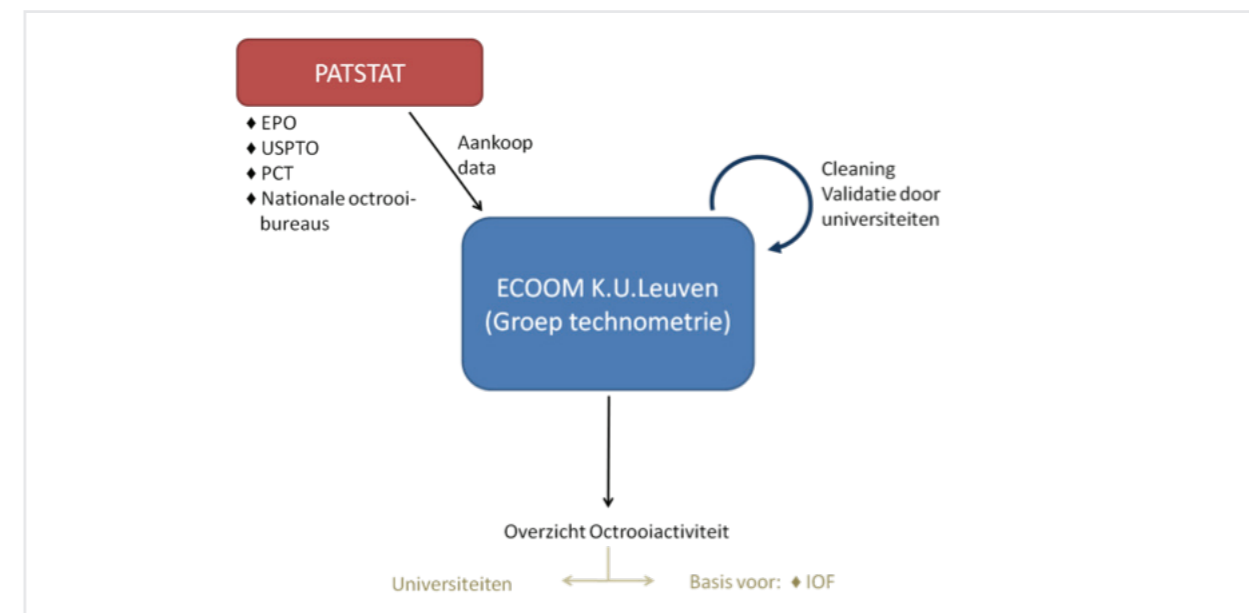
PATSTAT

♦ EPO
♦ USPTO
♦ PCT
♦ Nationale octrooibureaus

Aankoop data

Cleaning
Validatie door universiteiten

ECOOM K.U.Leuven
(Groep technometrie)

Overzicht Octrooiactiviteit

Universiteiten

Basis voor: ♦ IOF